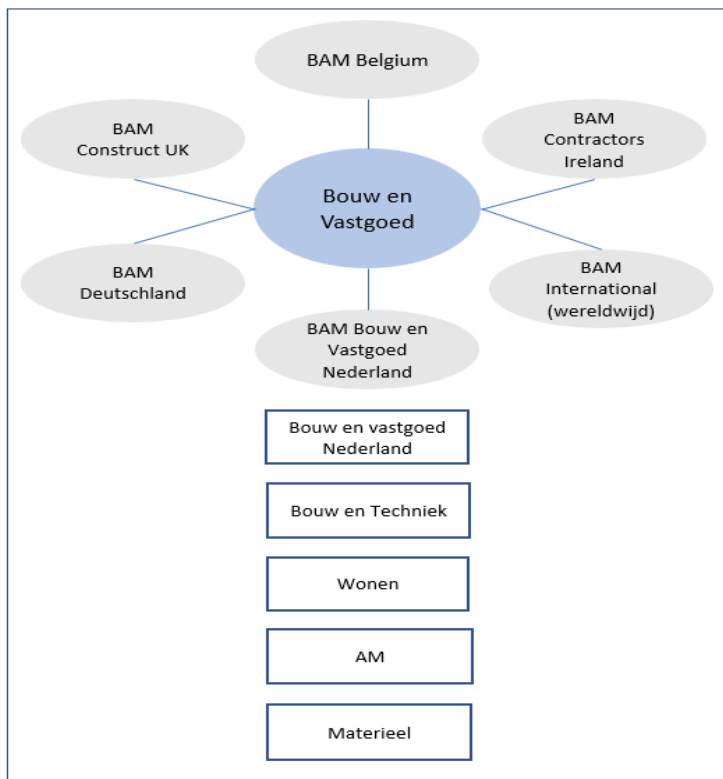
BAM Belgium

BAM Construct UK

BAM Contractors Ireland

Bouw en Vastgoed

BAM Deutschland

BAM International (wereldwijd)

BAM Bouw en Vastgoed Nederland

Bouw en vastgoed Nederland

Bouw en Techniek

Wonen

AM

Materieel